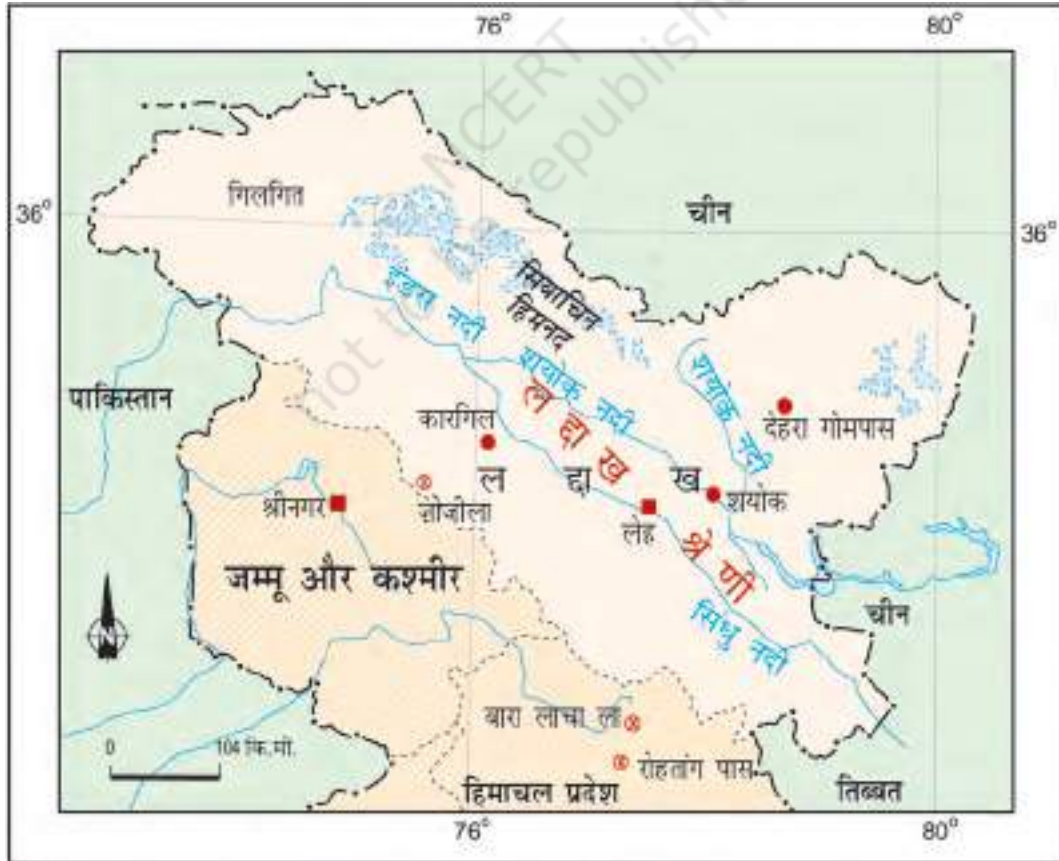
76°
80°
36°
36°
© NCERT
not to be republished
गिलगित
चीन
नुब्रा नदी
सियाचिन हिमनद
श्योक नदी
श्योक नदी
पाकिस्तान
कारगिल
ल द्दा ख
देहरा गोमपास
ल
द्दा
ख
श्योक
श्रीनगर
ज़ोजीला
लेह
श्रे णी
जम्मू और कश्मीर
N
सिंधु नदी
चीन
बारा लाचा ला
0
104 कि.मी.
रोहतांग पास
हिमाचल प्रदेश
तिब्बत
76°
80°